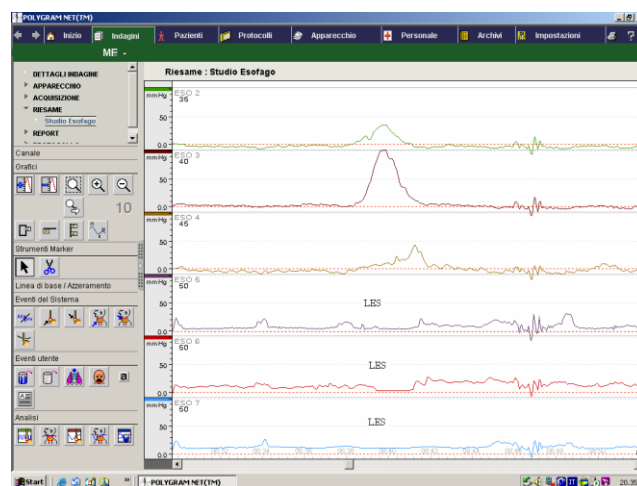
POLYGRAM NET(TM)

Inizio | Indagini | Pazienti | Protocolli | Apparecchio | Personale | Archivi | Impostazioni | ?

ME -

DETTAGLI INDAGINE
APPARECCHIO
ACQUISIZIONE
RIESAME
Studio Esofago
REPORT

Canale
Grafici
10
Strumenti Marker
Linea di base / Azzeramento
Eventi del Sistema
Eventi utente
Analisi

Riesame : Studio Esofago

mmHg ESO 2
35
50
0.0

mmHg ESO 3
40
50
0.0

mmHg ESO 4
45
50
0.0

mmHg ESO 5
50
LES
50
0.0

mmHg ESO 6
50
LES
50
0.0

mmHg ESO 7
50
LES
50
0.0

Start | POLYGRAM NET(TM) | 20.3